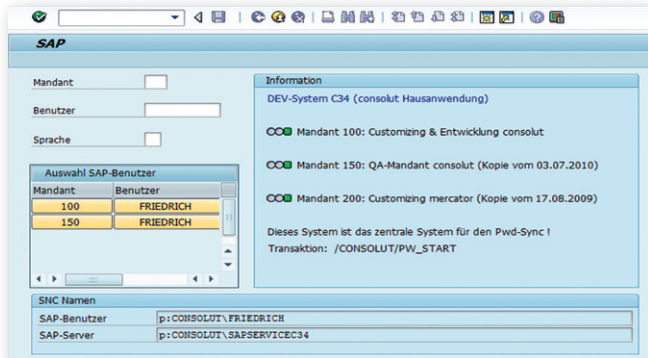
SAP

Mandant

Benutzer

Sprache

Auswahl SAP-Benutzer

| Mandant | Benutzer |
|---|---|
| 100 | FRIEDRICH |
| 150 | FRIEDRICH |

Information

DEV-System C34 (consolut Hausanwendung)

Mandant 100: Customizing & Entwicklung consolut

Mandant 150: QA-Mandant consolut (Kopie vom 03.07.2010)

Mandant 200: Customizing mercator (Kopie vom 17.08.2009)

Dieses System ist das zentrale System für den Pwd-Sync !
Transaktion: /CONSOLUT/PW_START

SNC Namen

SAP-Benutzer p:CONSOLUT\FRIEDRICH

SAP-Server p:CONSOLUT\SAPSERVICEC34